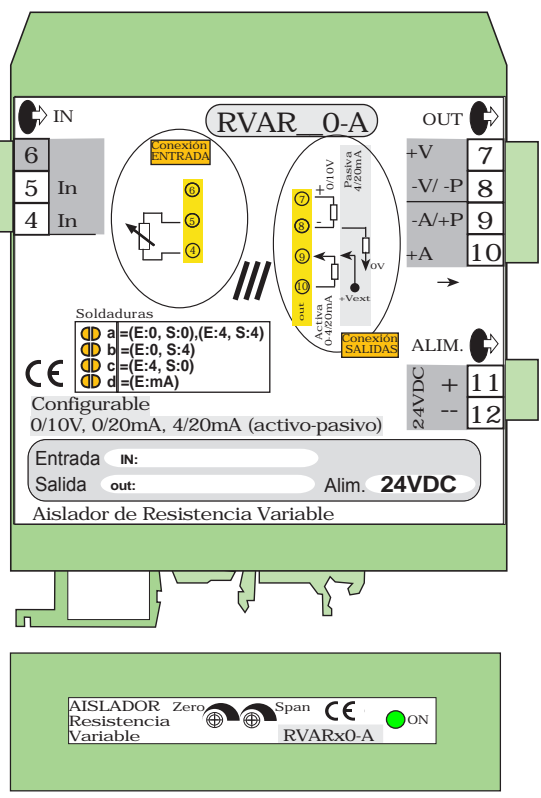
IN

RVAR_0-A

OUT

6
5 In
4 In

Conexión ENTRADA

6
5
4

0/10V
Pasiva 4/20mA
+
-
7
8
9
10
0V
+Vext
out
Activa 0-4/20mA

+V 7
-V/ -P 8
-A/+P 9
+A 10

Conexión SALIDAS

ALIM.

24VDC + 11
-- 12

Soldaduras
a =(E:0, S:0),(E:4, S:4)
b =(E:0, S:4)
c =(E:4, S:0)
d =(E:mA)

CE

Configurable
0/10V, 0/20mA, 4/20mA (activo-pasivo)

Entrada IN:
Salida out:
Alim. 24VDC

Aislador de Resistencia Variable

AISLADOR
Resistencia
Variable
Zero
Span
CE
ON
RVARx0-A